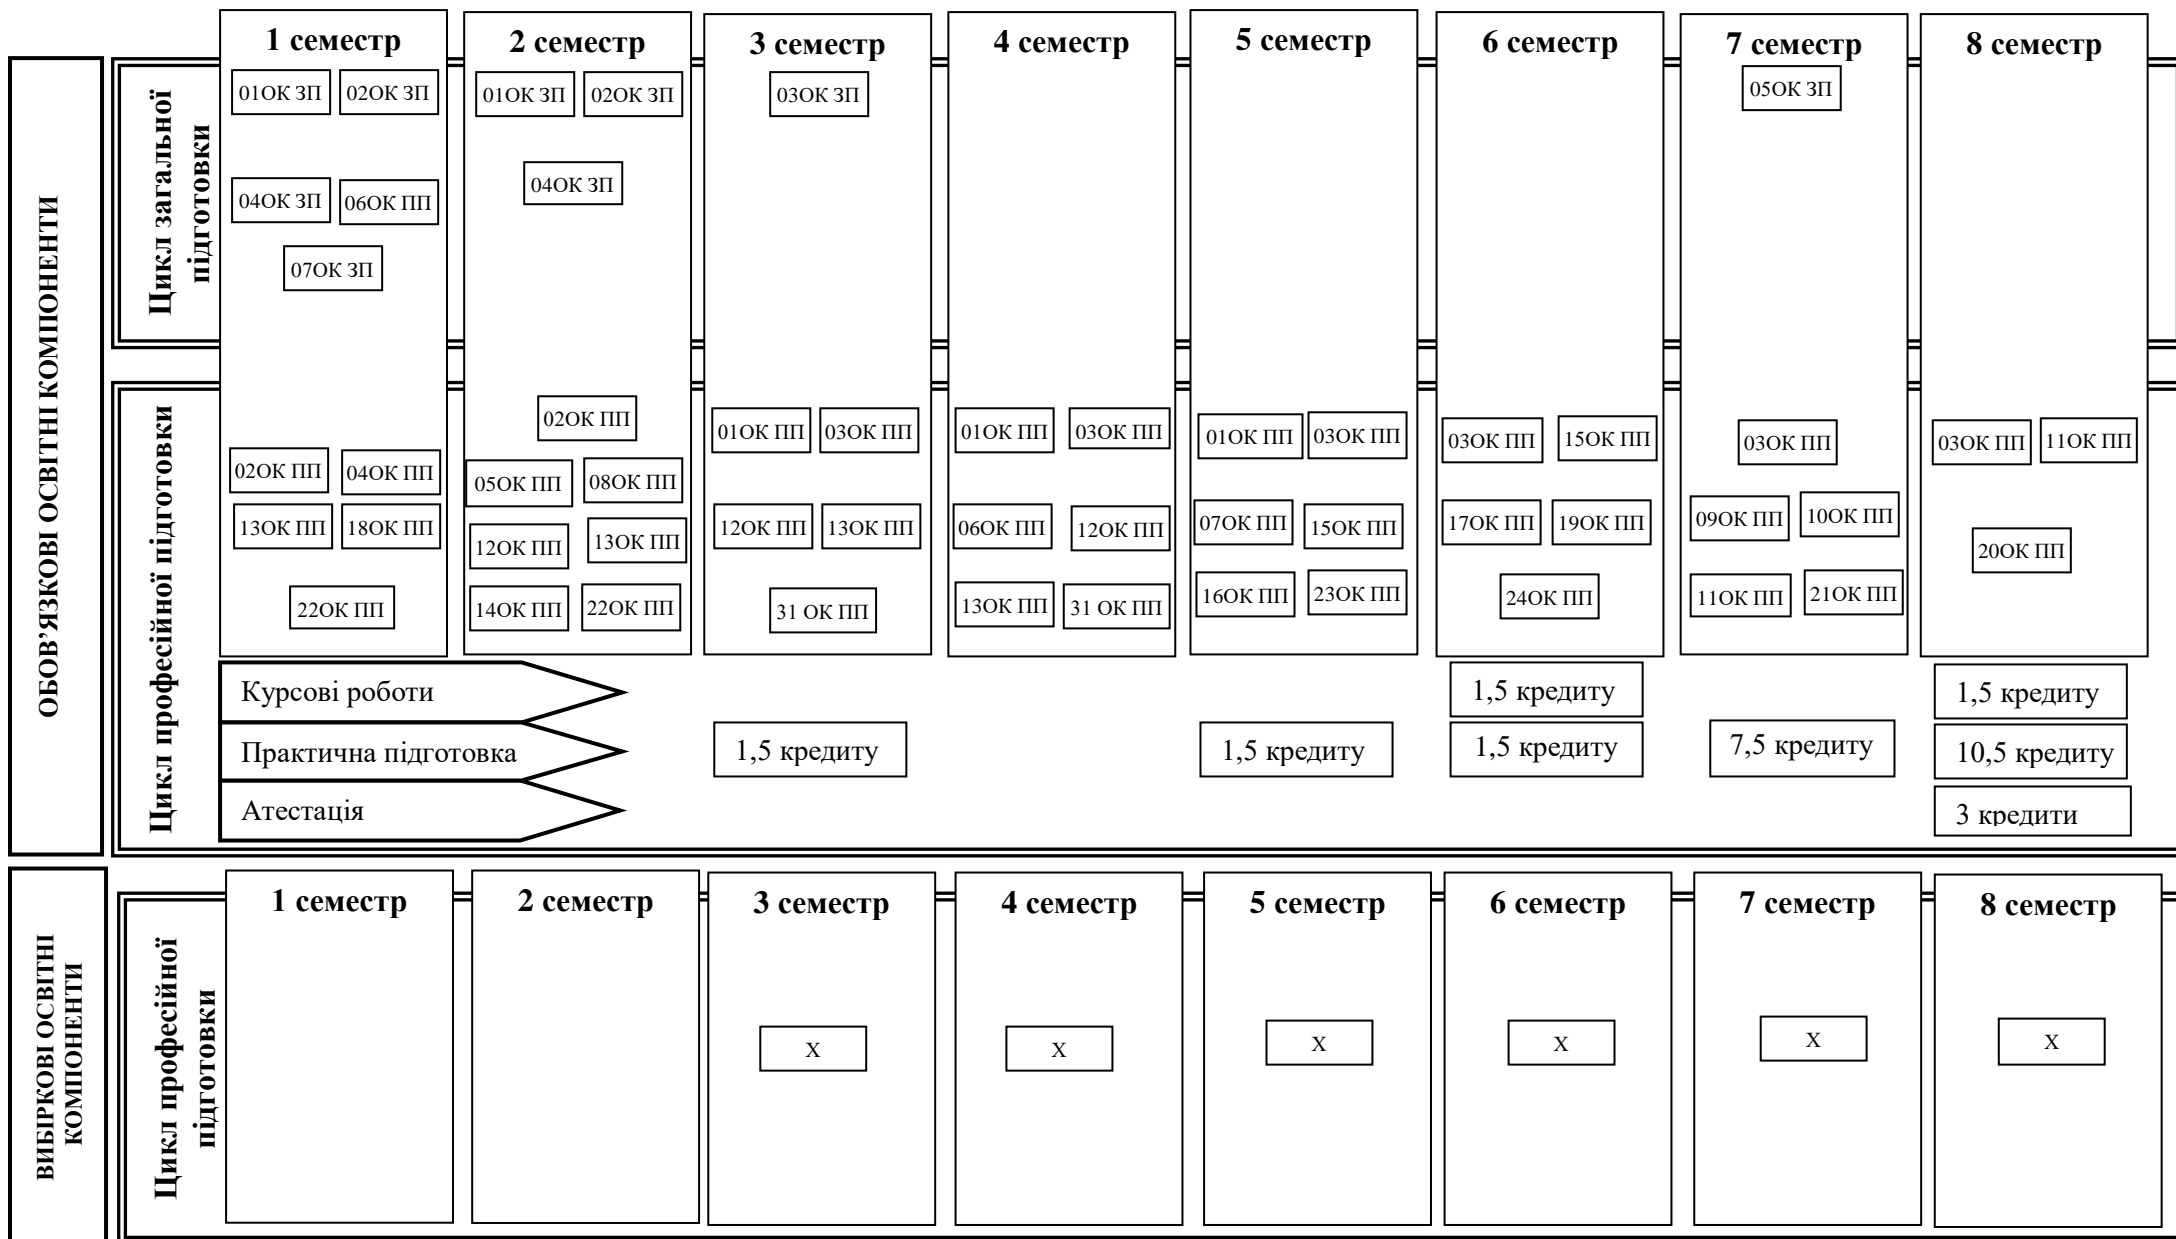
ОБОВ'ЯЗКОВІ ОСВІТНІ КОМПОНЕНТИ

Цикл загальної підготовки

Цикл професійної підготовки

1 семестр
01ОК ЗП 02ОК ЗП
04ОК ЗП 06ОК ПП
07ОК ЗП
02ОК ПП 04ОК ПП
13ОК ПП 18ОК ПП
22ОК ПП

2 семестр
01ОК ЗП 02ОК ЗП
04ОК ЗП
02ОК ПП
05ОК ПП 08ОК ПП
12ОК ПП 13ОК ПП
14ОК ПП 22ОК ПП

3 семестр
03ОК ЗП
01ОК ПП 03ОК ПП
12ОК ПП 13ОК ПП
31 ОК ПП

4 семестр
01ОК ПП 03ОК ПП
06ОК ПП 12ОК ПП
13ОК ПП 31 ОК ПП

5 семестр
01ОК ПП 03ОК ПП
07ОК ПП 15ОК ПП
16ОК ПП 23ОК ПП

6 семестр
03ОК ПП 15ОК ПП
17ОК ПП 19ОК ПП
24ОК ПП

7 семестр
05ОК ЗП
03ОК ПП
09ОК ПП 10ОК ПП
11ОК ПП 21ОК ПП

8 семестр
03ОК ПП 11ОК ПП
20ОК ПП

Курсові роботи
Практична підготовка
Атестація

1,5 кредиту
1,5 кредиту
1,5 кредиту
1,5 кредиту
7,5 кредиту
1,5 кредиту
10,5 кредиту
3 кредити

ВИБІРКОВІ ОСВІТНІ КОМПОНЕНТИ

Цикл професійної підготовки

1 семестр
2 семестр
3 семестр
X
4 семестр
X
5 семестр
X
6 семестр
X
7 семестр
X
8 семестр
X